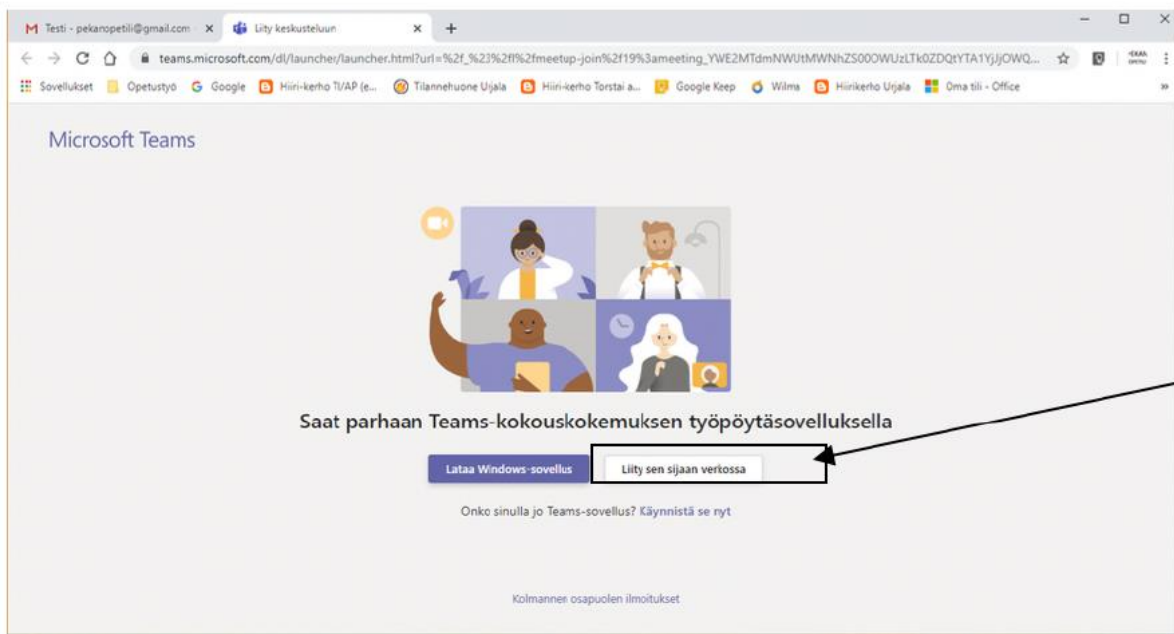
M Testi - pekanopetili@gmail.com ×
Liity keskusteluun ×
+

teams.microsoft.com/dl/launcher/launcher.html?url=%2f_%23%2fl%2fmeetup-join%2f19%3ameeting_YWE2MTdmNWUtMWNhZS00OWUzLTk0ZDQtYTA1YjJjOWQ...

Sovellukset
Opetustyö
Google
Hiiri-kerho TI/AP (e...
Tilannehuone Urjala
Hiiri-kerho Torstai a...
Google Keep
Wilma
Hiirikerho Urjala
Oma tili - Office

Microsoft Teams

Saat parhaan Teams-kokouskokemuksen työpöytäsovelluksella

Lataa Windows-sovellus
Liity sen sijaan verkossa

Onko sinulla jo Teams-sovellus? Käynnistä se nyt

Kolmannen osapuolen ilmoitukset